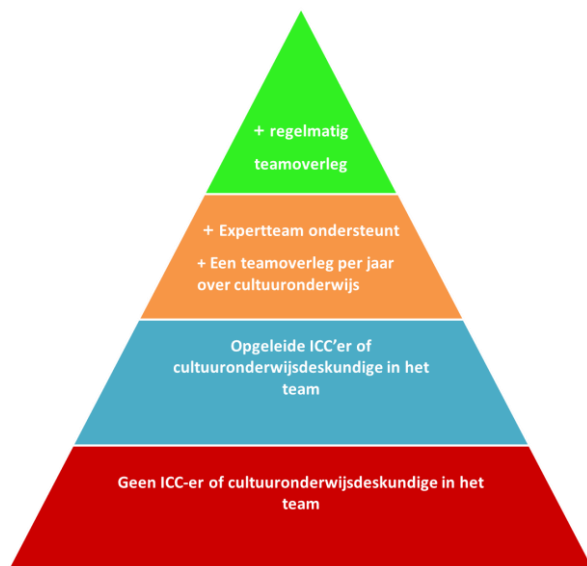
+ regelmatig teamoverleg

+ Expertteam ondersteunt

+ Een teamoverleg per jaar over cultuuronderwijs

Opgeleide ICC'er of cultuuronderwijsdeskundige in het team

Geen ICC-er of cultuuronderwijsdeskundige in het team